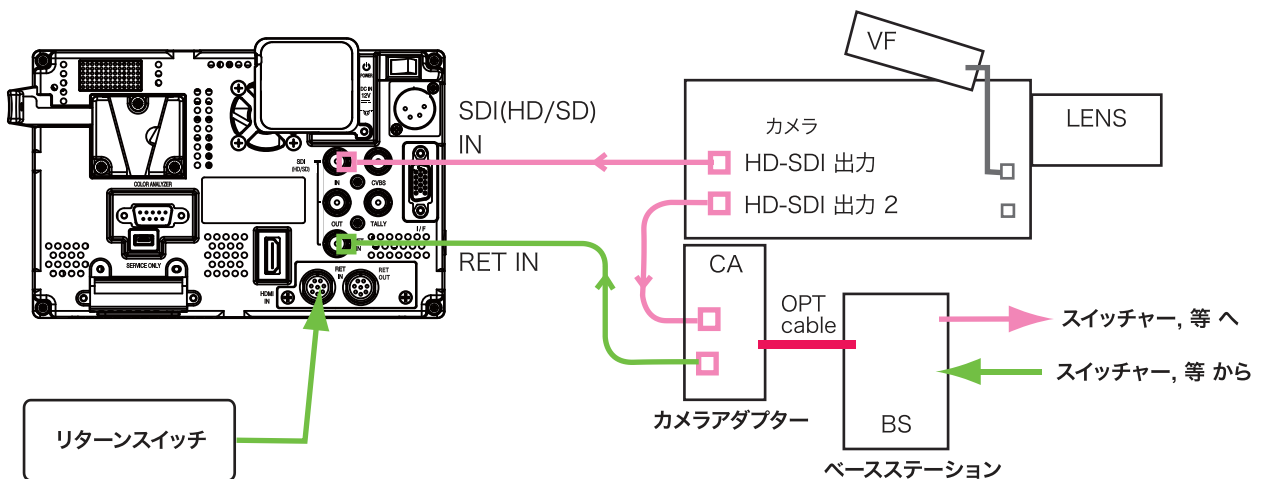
COLOR ANALYZER

SERVICE ONLY

SDI (HD/SD)

IN

CVBS

OUT

TALLY

I/F

HDMI IN

RET IN

RET OUT

POWER

DC IN 12V

SDI(HD/SD) IN

RET IN

VF

LENS

カメラ

HD-SDI 出力

HD-SDI 出力 2

CA

OPT cable

カメラアダプター

BS

ベースステーション

スイッチャー, 等 へ

スイッチャー, 等 から

リターンスイッチ